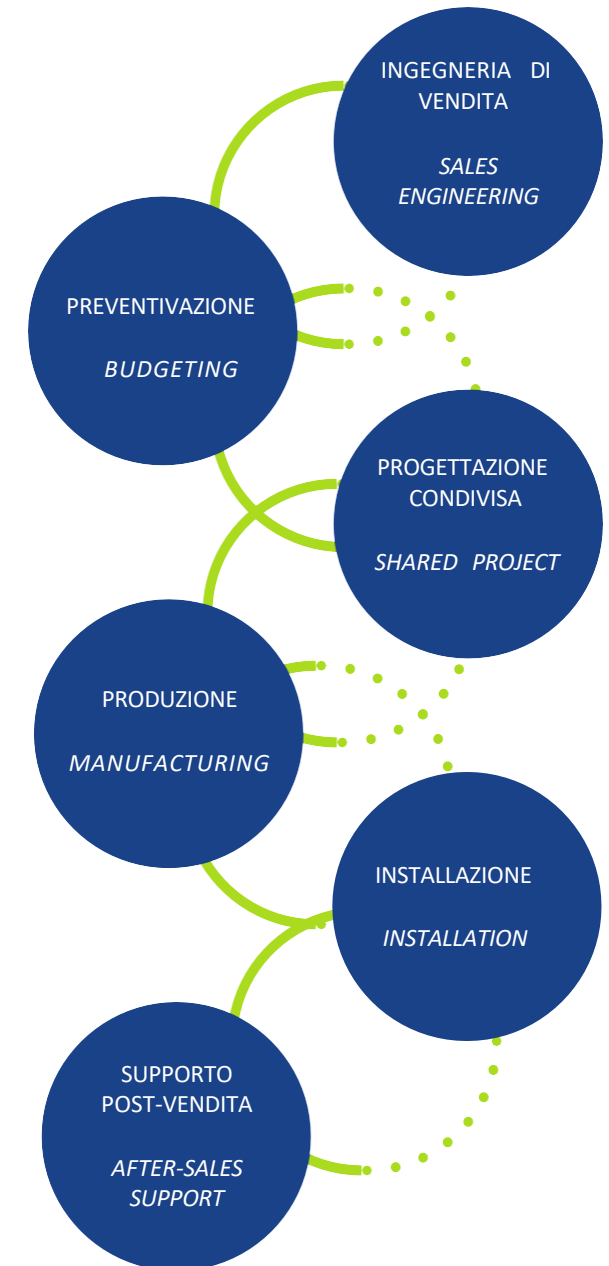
INGEGNERIA DI VENDITA

*SALES ENGINEERING*

PREVENTIVAZIONE

*BUDGETING*

PROGETTAZIONE CONDIVISA

*SHARED PROJECT*

PRODUZIONE

*MANUFACTURING*

INSTALLAZIONE

*INSTALLATION*

SUPPORTO POST-VENDITA

*AFTER-SALES SUPPORT*